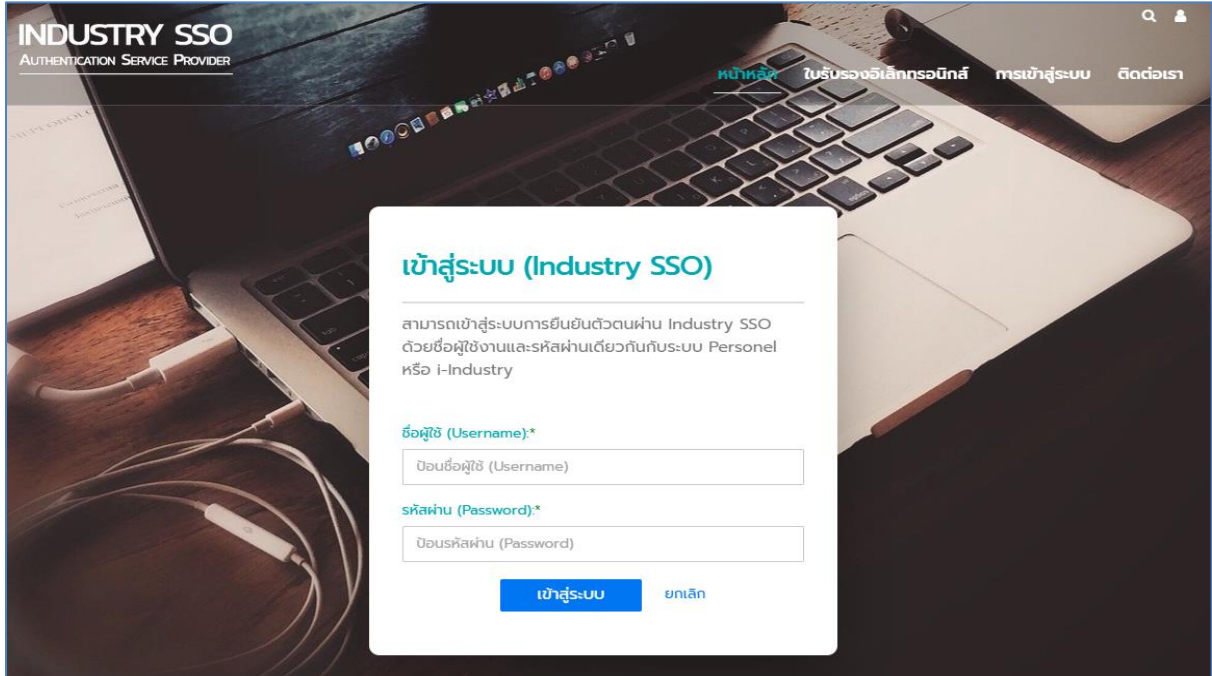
INDUSTRY SSO
AUTHENTICATION SERVICE PROVIDER

หน้าหลัก ใบรับรองอิเล็กทรอนิกส์ การเข้าสู่ระบบ ติดต่อเรา

เข้าสู่ระบบ (Industry SSO)

สามารถเข้าสู่ระบบการยืนยันตัวตนผ่าน Industry SSO ด้วยชื่อผู้ใช้งานและรหัสผ่านเดียวกันกับระบบ Personel หรือ i-Industry

ชื่อผู้ใช้ (Username):*

ป้อนชื่อผู้ใช้ (Username)

รหัสผ่าน (Password):*

ป้อนรหัสผ่าน (Password)

เข้าสู่ระบบ ยกเลิก